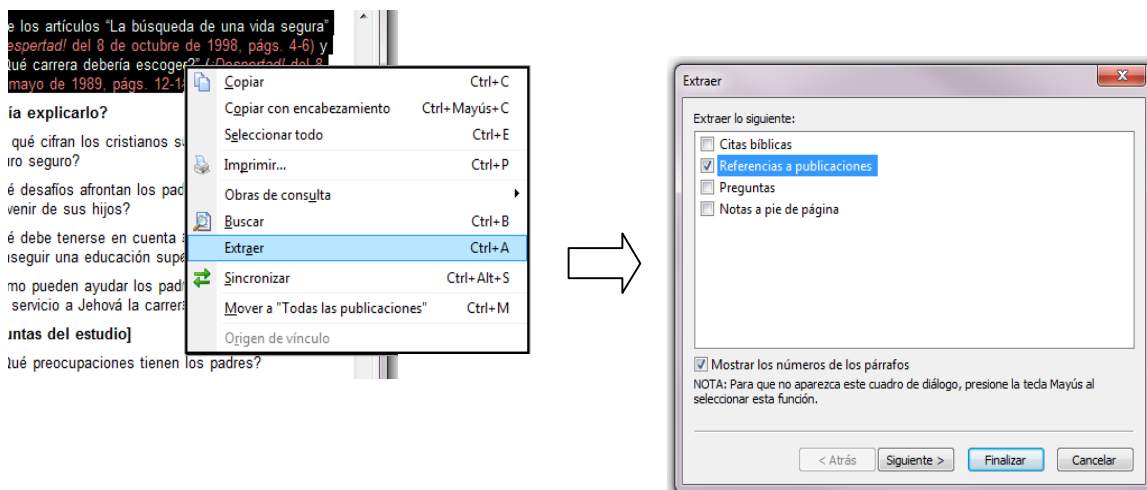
e los artículos "La búsqueda de una vida segura" espertad! del 8 de octubre de 1998, págs. 4-6) y ¿ué carrera debería escoger?" (¡Despertad! del 8 mayo de 1989, págs. 12-1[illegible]

ía explicarlo?

qué cifran los cristianos s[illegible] ro seguro?

é desafíos afrontan los pad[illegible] venir de sus hijos?

é debe tenerse en cuenta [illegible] seguir una educación supe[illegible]

mo pueden ayudar los pad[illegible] servicio a Jehová la carrer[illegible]

untas del estudio]

¿ué preocupaciones tienen los padres?

Copiar Ctrl+C
Copiar con encabezamiento Ctrl+Mayús+C
Seleccionar todo Ctrl+E
Imprimir... Ctrl+P
Obras de consulta
Buscar Ctrl+B
Extraer Ctrl+A
Sincronizar Ctrl+Alt+S
Mover a "Todas las publicaciones" Ctrl+M
Origen de vínculo

Extraer

Extraer lo siguiente:
Citas bíblicas
Referencias a publicaciones
Preguntas
Notas a pie de página

Mostrar los números de los párrafos
NOTA: Para que no aparezca este cuadro de diálogo, presione la tecla Mayús al seleccionar esta función.

< Atrás | Siguiente > | Finalizar | Cancelar